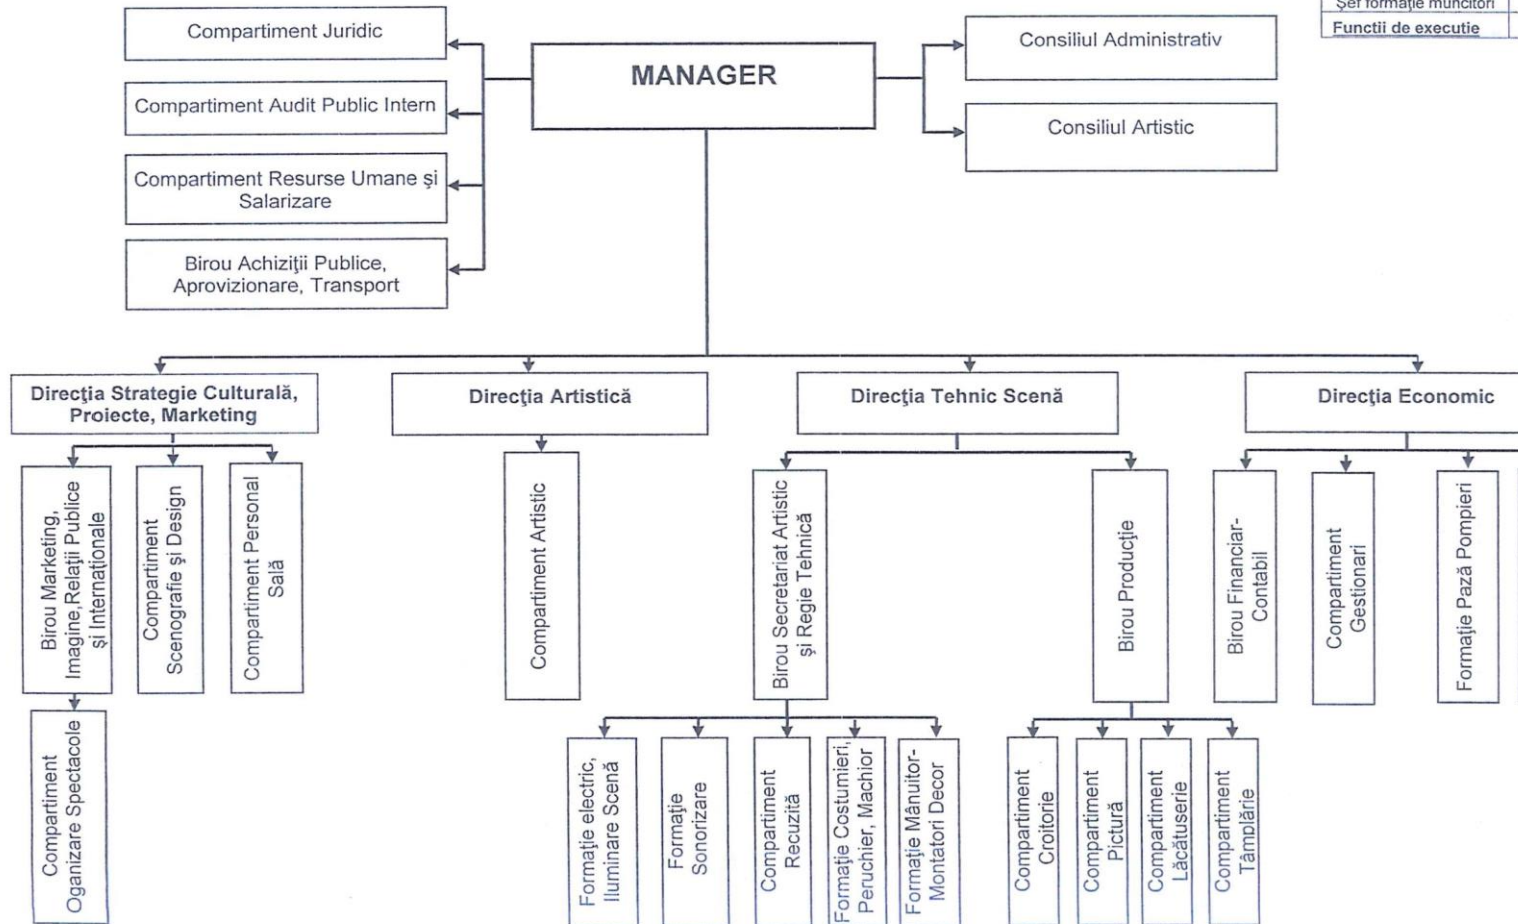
Şef formaţie muncitori
Functii de executie

MANAGER

Compartiment Juridic

Compartiment Audit Public Intern

Compartiment Resurse Umane şi Salarizare

Birou Achiziţii Publice, Aprovizionare, Transport

Consiliul Administrativ

Consiliul Artistic

Direcţia Strategie Culturală, Proiecte, Marketing

Birou Marketing, Imagine, Relaţii Publice şi Internaţionale

Compartiment Scenografie şi Design

Compartiment Personal Sală

Compartiment Organizare Spectacole

Direcţia Artistică

Compartiment Artistic

Direcţia Tehnic Scenă

Birou Secretariat Artistic şi Regie Tehnică

Formaţie electric, Iluminare Scenă

Formaţie Sonorizare

Compartiment Recuzită

Formaţie Costumieri, Peruchier, Machior

Formaţie Mânuitor-Montatori Decor

Birou Producţie

Compartiment Croitorie

Compartiment Pictură

Compartiment Lăcătuserie

Compartiment Tâmplărie

Direcţia Economic

Birou Financiar-Contabil

Compartiment Gestionari

Formaţie Pază Pompieri